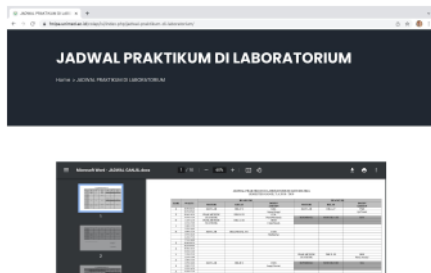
JADWAL PRAKTIKUM DI LAB
https://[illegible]/jadwal-praktikum-di-laboratorium/

JADWAL PRAKTIKUM DI LABORATORIUM

Home » JADWAL PRAKTIKUM DI LABORATORIUM

Microsoft Word - JADWAL GANJIL.docx
1 / 10
- 60% +

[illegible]

1

2